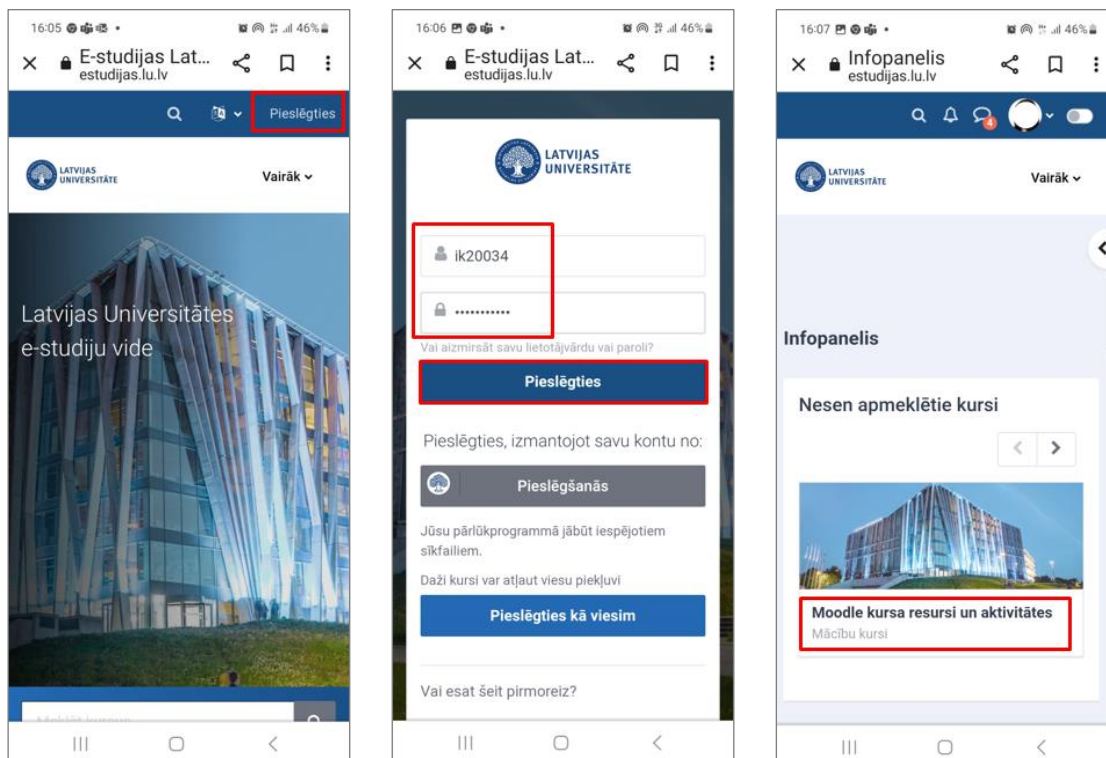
16:05 46%

E-studijas Lat...
estudijas.lu.lv

Pieslēgties

LATVIJAS UNIVERSITĀTE

Vairāk

Latvijas Universitātes e-studiju vide

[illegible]

16:06 46%

E-studijas Lat...
estudijas.lu.lv

LATVIJAS UNIVERSITĀTE

ik20034

•••••••••••

Vai aizmirsāt savu lietotājvārdu vai paroli?

Pieslēgties

Pieslēgties, izmantojot savu kontu no:

Pieslēgšanās

Jūsu pārlūkprogrammā jābūt iespējotiem sīkfailiem.

Daži kursi var atļaut viesu piekļuvi

Pieslēgties kā viesim

Vai esat šeit pirmoreiz?

16:07 46%

Infopanelis
estudijas.lu.lv

4

LATVIJAS UNIVERSITĀTE

Vairāk

Infopanelis

Nesen apmeklētie kursi

Moodle kursa resursi un aktivitātes
Mācību kursi